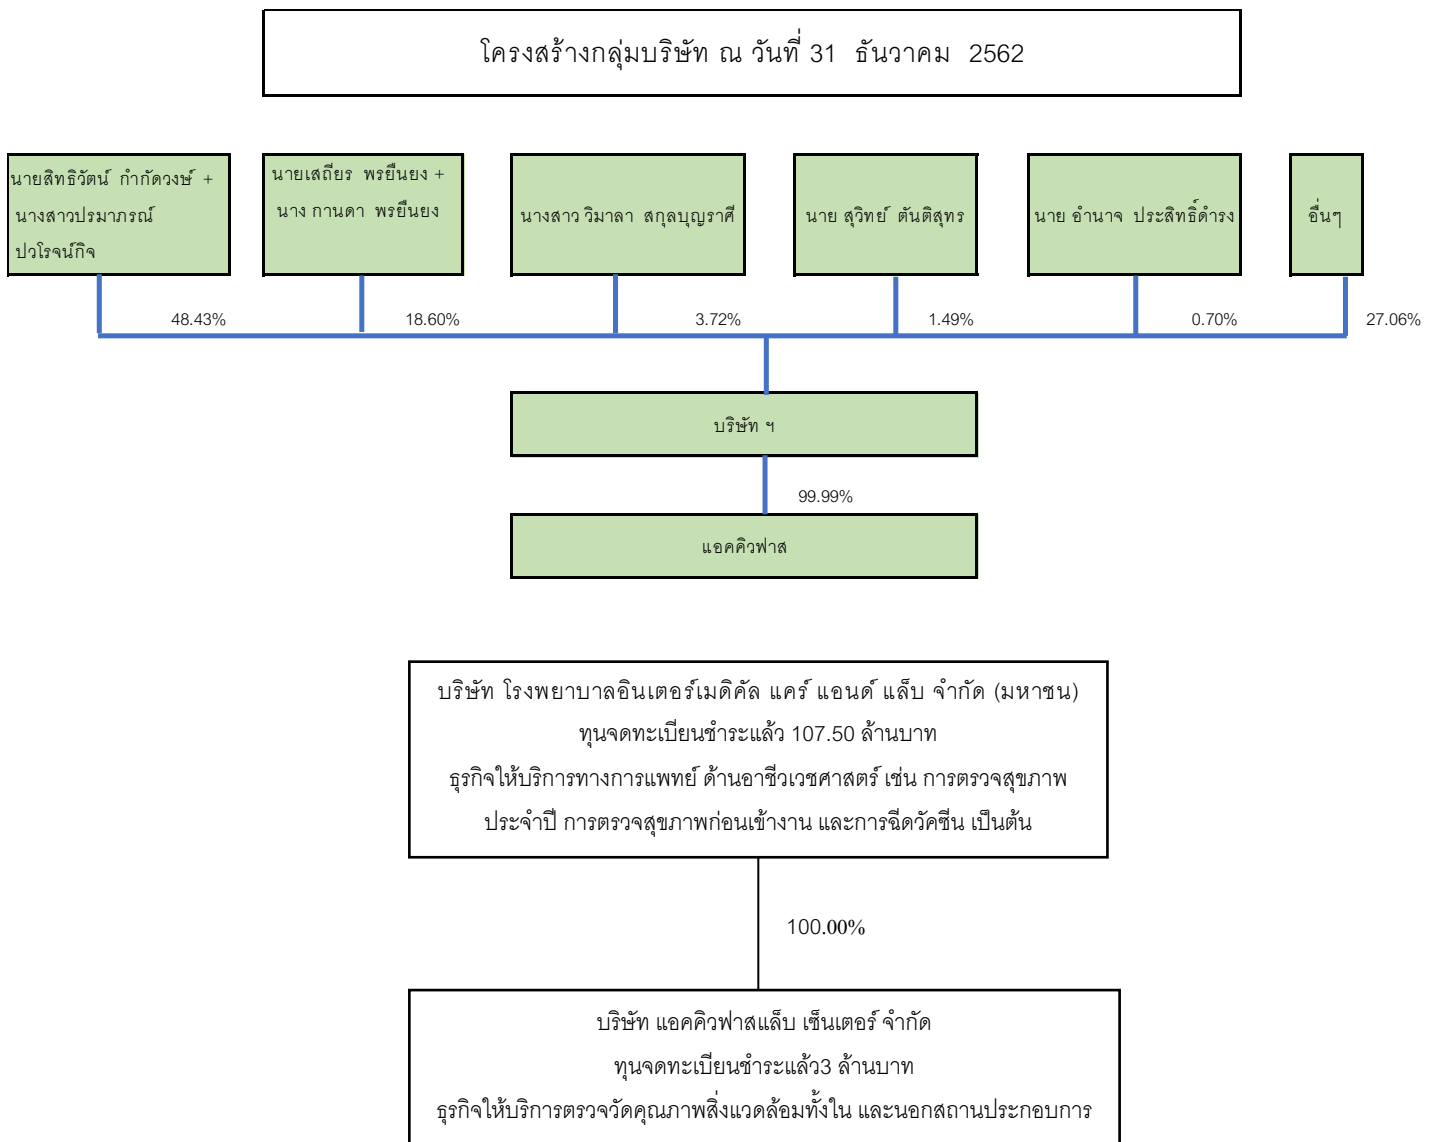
โครงสร้างกลุ่มบริษัท ณ วันที่ 31 ธันวาคม 2562

นายสิทธิวัฒน์ กำกัดวงษ์ + นางสาวปรมาภรณ์ ปวโรจน์กิจ

นายเสถียร พรยืนยง + นาง กานดา พรยืนยง

นางสาว วิมาลา สกุลบุญราศี

นาย สุวิทย์ ตันติสุทร

นาย อำนาจ ประสิทธิ์ดำรง

อื่นๆ

48.43%

18.60%

3.72%

1.49%

0.70%

27.06%

บริษัท ฯ

99.99%

แอคคิวฟาส

บริษัท โรงพยาบาลอินเตอร์เมดิคัล แคร์ แอนด์ แล็บ จำกัด (มหาชน)
ทุนจดทะเบียนชำระแล้ว 107.50 ล้านบาท
ธุรกิจให้บริการทางการแพทย์ ด้านอาชีวเวชศาสตร์ เช่น การตรวจสุขภาพประจำปี การตรวจสุขภาพก่อนเข้างาน และการฉีดวัคซีน เป็นต้น

100.00%

บริษัท แอคคิวฟาสแล็บ เซ็นเตอร์ จำกัด
ทุนจดทะเบียนชำระแล้ว3 ล้านบาท
ธุรกิจให้บริการตรวจวัดคุณภาพสิ่งแวดล้อมทั้งใน และนอกสถานประกอบการ